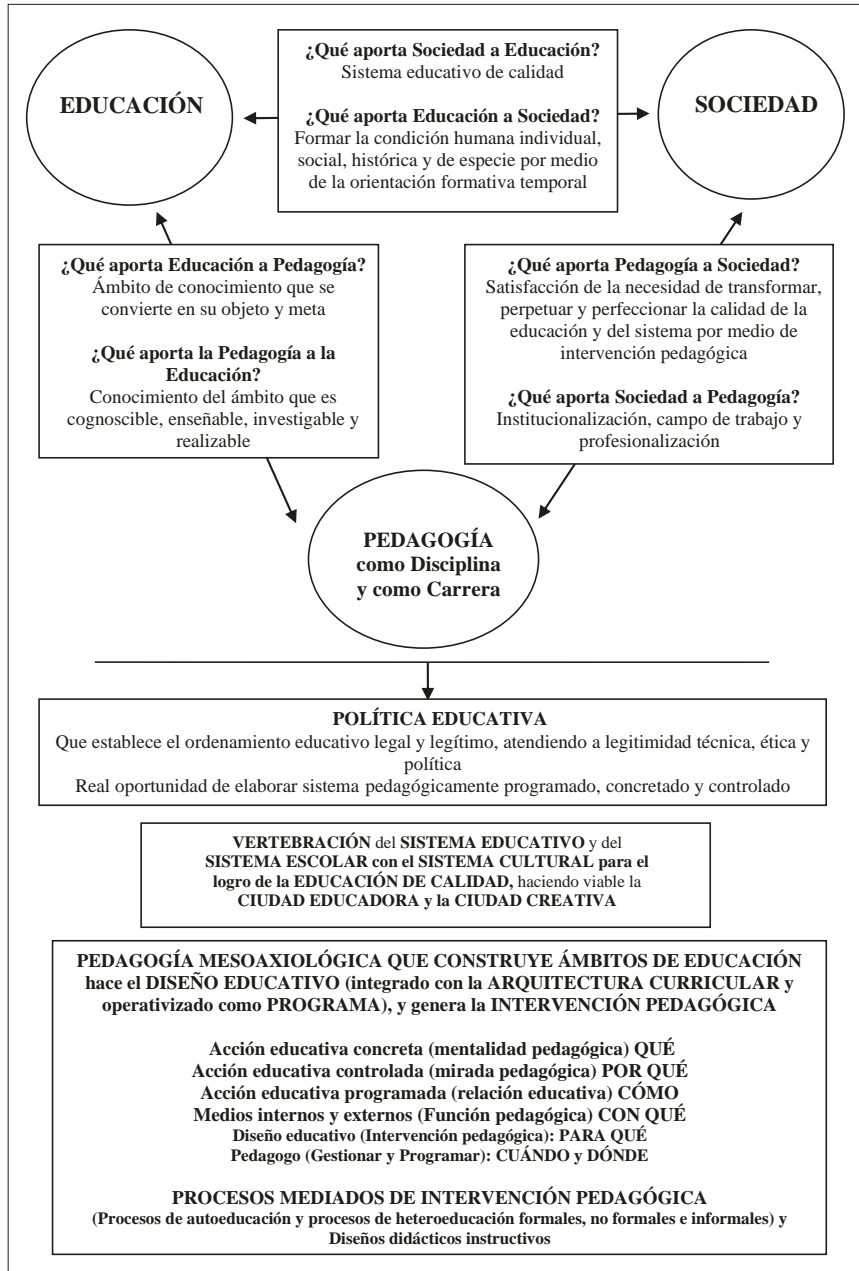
EDUCACIÓN

¿Qué aporta Sociedad a Educación?
Sistema educativo de calidad

¿Qué aporta Educación a Sociedad?
Formar la condición humana individual, social, histórica y de especie por medio de la orientación formativa temporal

SOCIEDAD

¿Qué aporta Educación a Pedagogía?
Ámbito de conocimiento que se convierte en su objeto y meta

¿Qué aporta la Pedagogía a la Educación?
Conocimiento del ámbito que es cognoscible, enseñable, investigable y realizable

¿Qué aporta Pedagogía a Sociedad?
Satisfacción de la necesidad de transformar, perpetuar y perfeccionar la calidad de la educación y del sistema por medio de intervención pedagógica

¿Qué aporta Sociedad a Pedagogía?
Institucionalización, campo de trabajo y profesionalización

PEDAGOGÍA como Disciplina y como Carrera

POLÍTICA EDUCATIVA
Que establece el ordenamiento educativo legal y legítimo, atendiendo a legitimidad técnica, ética y política
Real oportunidad de elaborar sistema pedagógicamente programado, concretado y controlado

VERTEBRACIÓN del SISTEMA EDUCATIVO y del SISTEMA ESCOLAR con el SISTEMA CULTURAL para el logro de la EDUCACIÓN DE CALIDAD, haciendo viable la CIUDAD EDUCADORA y la CIUDAD CREATIVA

PEDAGOGÍA MESOAXIOLÓGICA QUE CONSTRUYE ÁMBITOS DE EDUCACIÓN hace el DISEÑO EDUCATIVO (integrado con la ARQUITECTURA CURRICULAR y operativizado como PROGRAMA), y genera la INTERVENCIÓN PEDAGÓGICA

Acción educativa concreta (mentalidad pedagógica) QUÉ
Acción educativa controlada (mirada pedagógica) POR QUÉ
Acción educativa programada (relación educativa) CÓMO
Medios internos y externos (Función pedagógica) CON QUÉ
Diseño educativo (Intervención pedagógica): PARA QUÉ
Pedagogo (Gestionar y Programar): CUÁNDO y DÓNDE

PROCESOS MEDIADOS DE INTERVENCIÓN PEDAGÓGICA
(Procesos de autoeducación y procesos de heteroeducación formales, no formales e informales) y Diseños didácticos instructivos